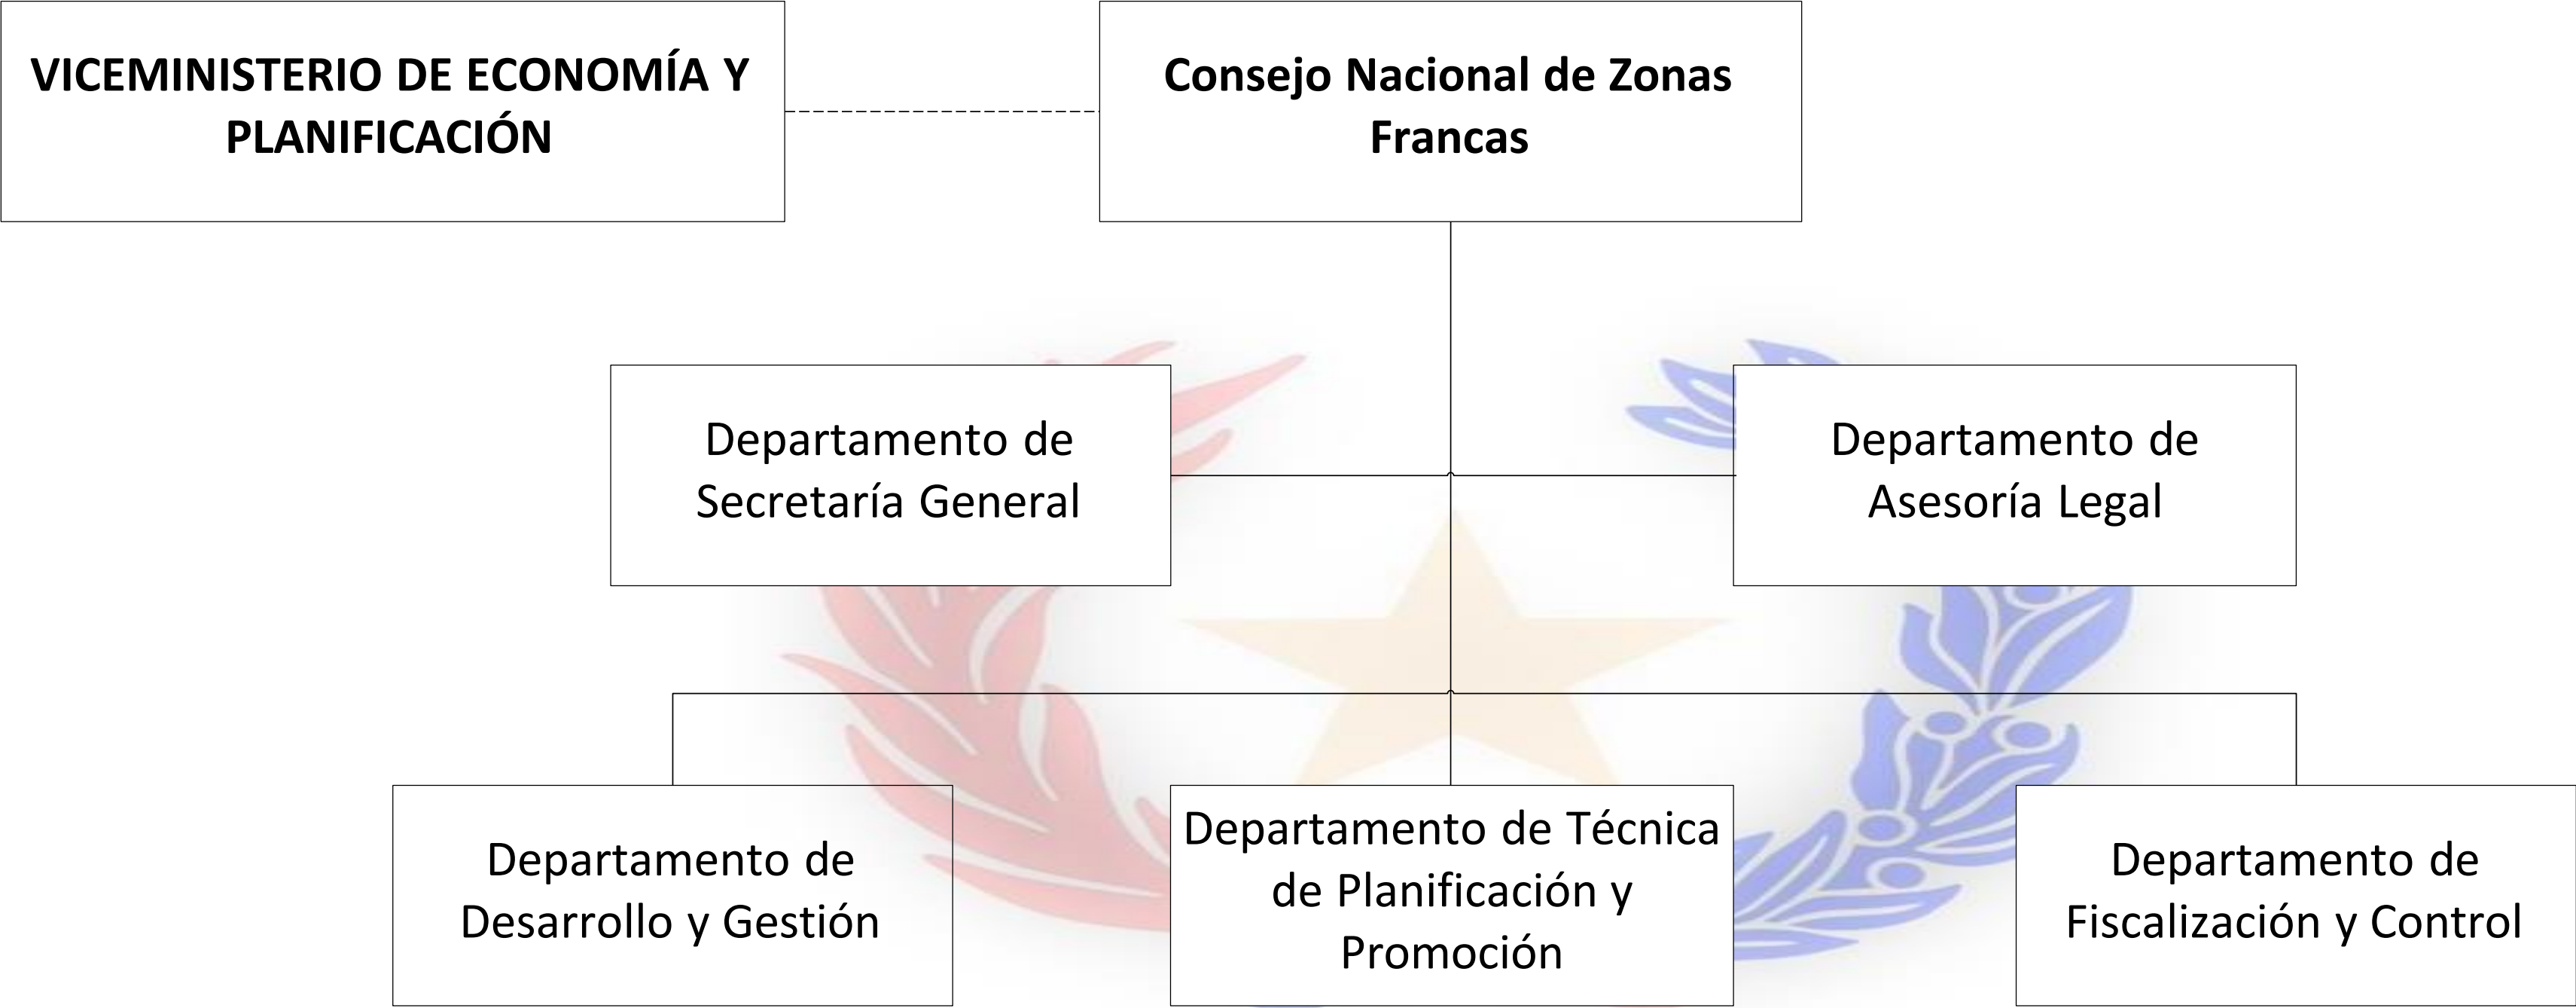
VICEMINISTERIO DE ECONOMÍA Y PLANIFICACIÓN

Consejo Nacional de Zonas Francas

Departamento de Secretaría General

Departamento de Asesoría Legal

Departamento de Desarrollo y Gestión

Departamento de Técnica de Planificación y Promoción

Departamento de Fiscalización y Control